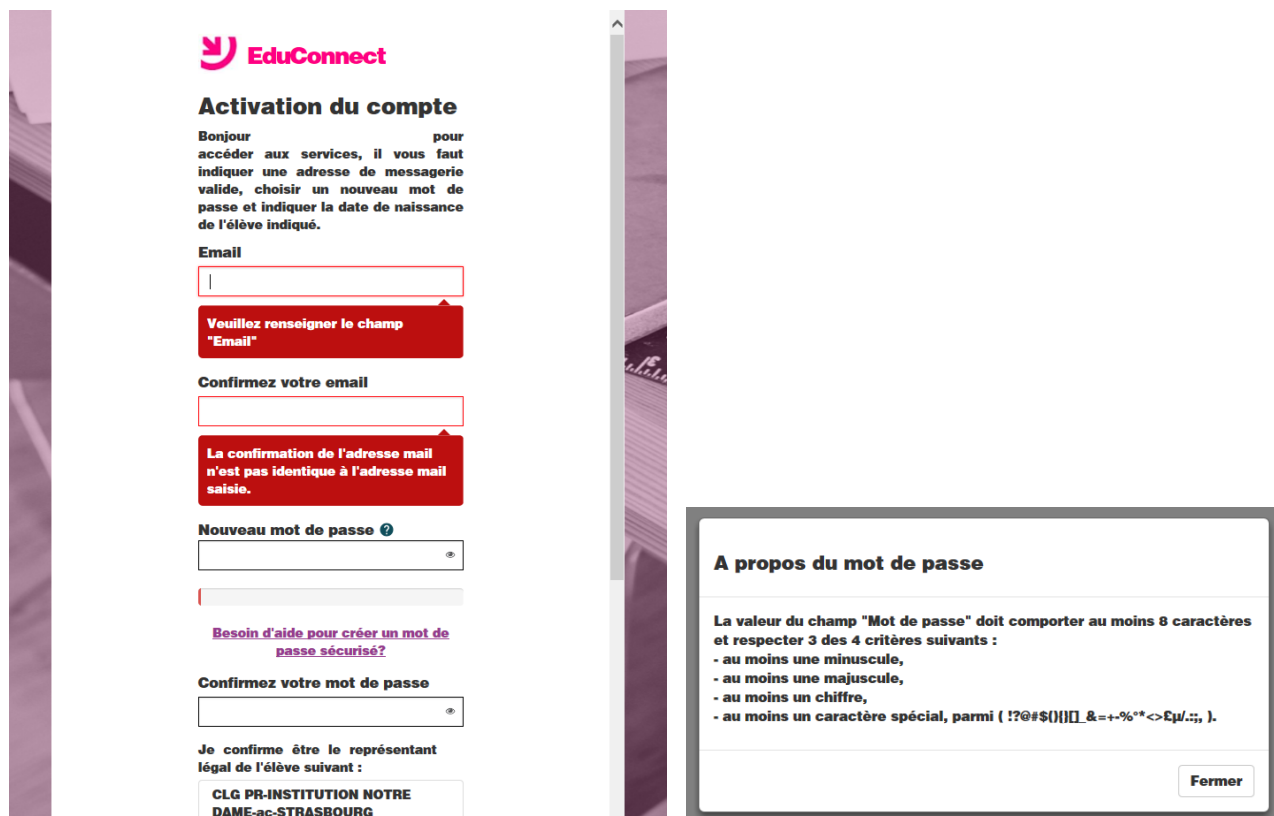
EduConnect

Activation du compte

Bonjour pour accéder aux services, il vous faut indiquer une adresse de messagerie valide, choisir un nouveau mot de passe et indiquer la date de naissance de l'élève indiqué.

Email

Veuillez renseigner le champ "Email"

Confirmez votre email

La confirmation de l'adresse mail n'est pas identique à l'adresse mail saisie.

Nouveau mot de passe ?

Besoin d'aide pour créer un mot de passe sécurisé?

Confirmez votre mot de passe

Je confirme être le représentant légal de l'élève suivant :

CLG PR-INSTITUTION NOTRE DAME-ac-STRASBOURG

A propos du mot de passe

La valeur du champ "Mot de passe" doit comporter au moins 8 caractères et respecter 3 des 4 critères suivants :
- au moins une minuscule,
- au moins une majuscule,
- au moins un chiffre,
- au moins un caractère spécial, parmi ( !?@#$(){}[]_&=+-%°*<>£µ/.:;, ).

Fermer